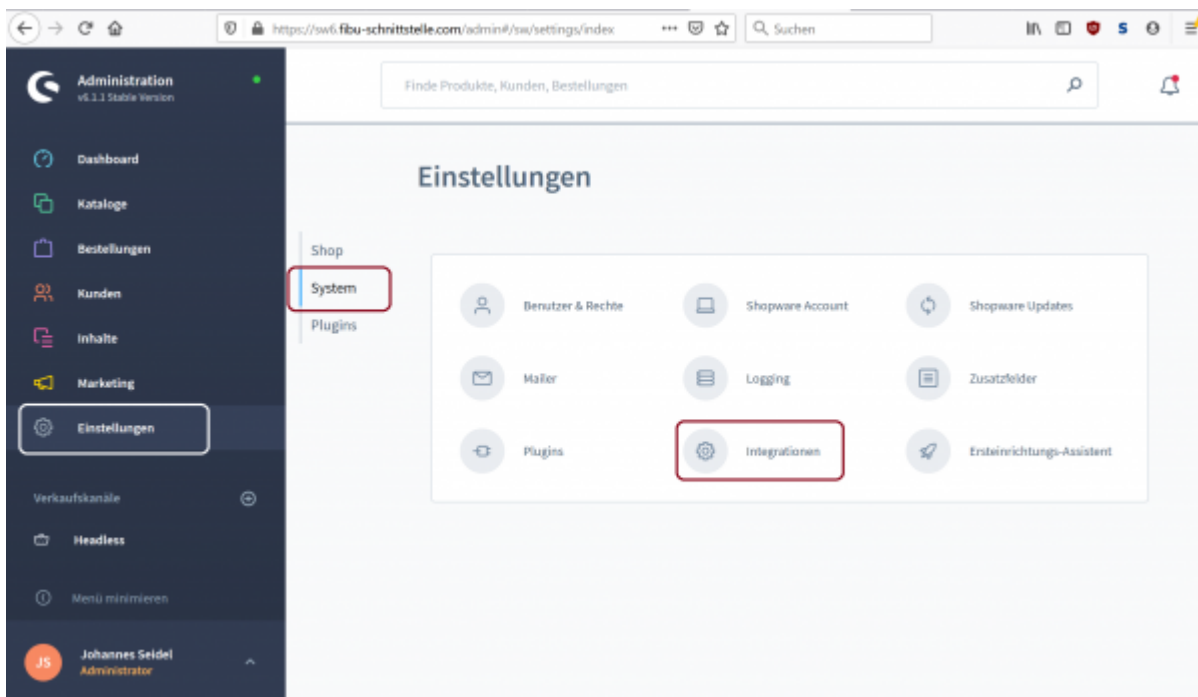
https://sw6.fibu-schnittstelle.com/admin#/sw/settings/index

Suchen

Administration
v6.1.1 Stable Version

Finde Produkte, Kunden, Bestellungen

Dashboard
Kataloge
Bestellungen
Kunden
Inhalte
Marketing
Einstellungen

Verkaufskanäle
Headless

Menü minimieren

JS
Johannes Seidel
Administrator

Einstellungen

Shop
System
Plugins

Benutzer & Rechte
Shopware Account
Shopware Updates
Mailer
Logging
Zusatzfelder
Plugins
Integrationen
Ersteinrichtungs-Assistent